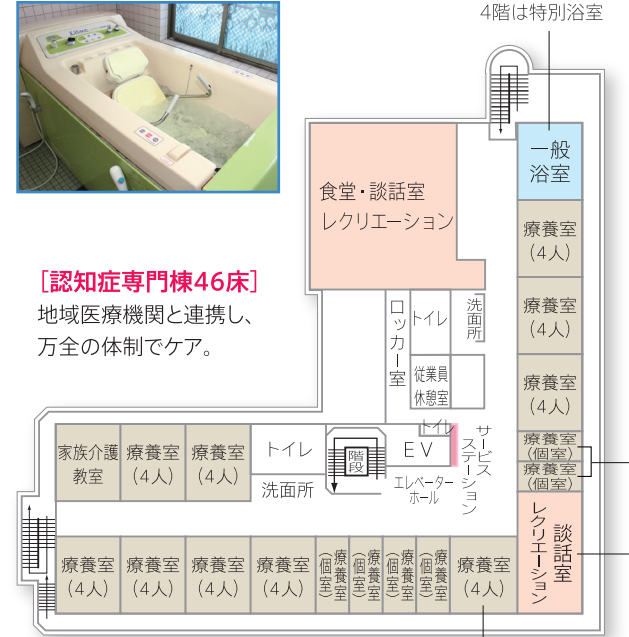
4階は特別浴室

［認知症専門棟46床］
地域医療機関と連携し、万全の体制でケア。

食堂・談話室
レクリエーション

一般浴室

療養室（4人）

療養室（4人）

療養室（4人）

療養室（個室）

療養室（個室）

談話室
レクリエーション

ロッカー室

トイレ

洗面所

従業員休憩室

トイレ

サービスステーション

EV

エレベーターホール

階段

トイレ

洗面所

家族介護教室

療養室（4人）

療養室（4人）

療養室（4人）

療養室（4人）

療養室（4人）

療養室（4人）

療養室（個室）

療養室（個室）

療養室（個室）

療養室（個室）

療養室（4人）